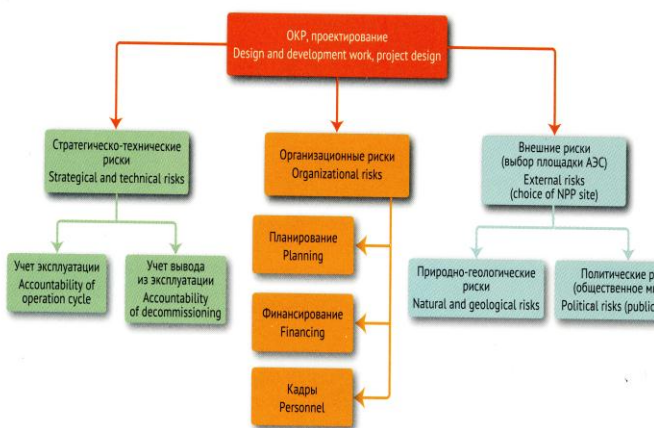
ОКР, проектирование
Design and development work, project design

Стратегическо-технические риски
Strategical and technical risks

Организационные риски
Organizational risks

Внешние риски
(выбор площадки АЭС)
External risks
(choice of NPP site)

Учет эксплуатации
Accountability of operation cycle

Учет вывода из эксплуатации
Accountability of decommissioning

Планирование
Planning

Финансирование
Financing

Кадры
Personnel

Природно-геологические риски
Natural and geological risks

Политические р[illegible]
(общественное м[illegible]
Political risks (public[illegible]